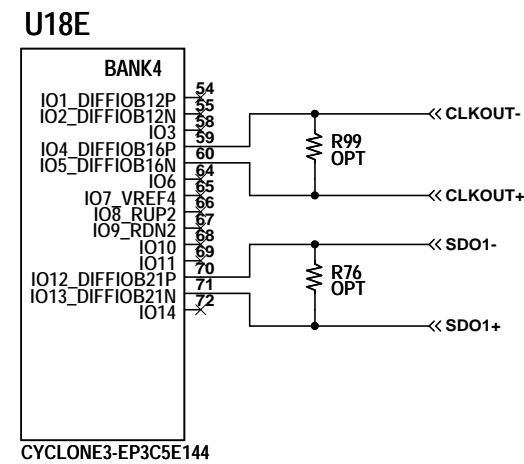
U18E

BANK4

IO1_DIFFIOB12P
IO2_DIFFIOB12N
IO3
IO4_DIFFIOB16P
IO5_DIFFIOB16N
IO6
IO7_VREF4
IO8_RUP2
IO9_RDN2
IO10
IO11
IO12_DIFFIOB21P
IO13_DIFFIOB21N
IO14

54
55
58
59
60
64
65
66
67
68
69
70
71
72

R99
OPT

CLKOUT-
CLKOUT+

R76
OPT

SDO1-
SDO1+

CYCLONE3-EP3C5E144